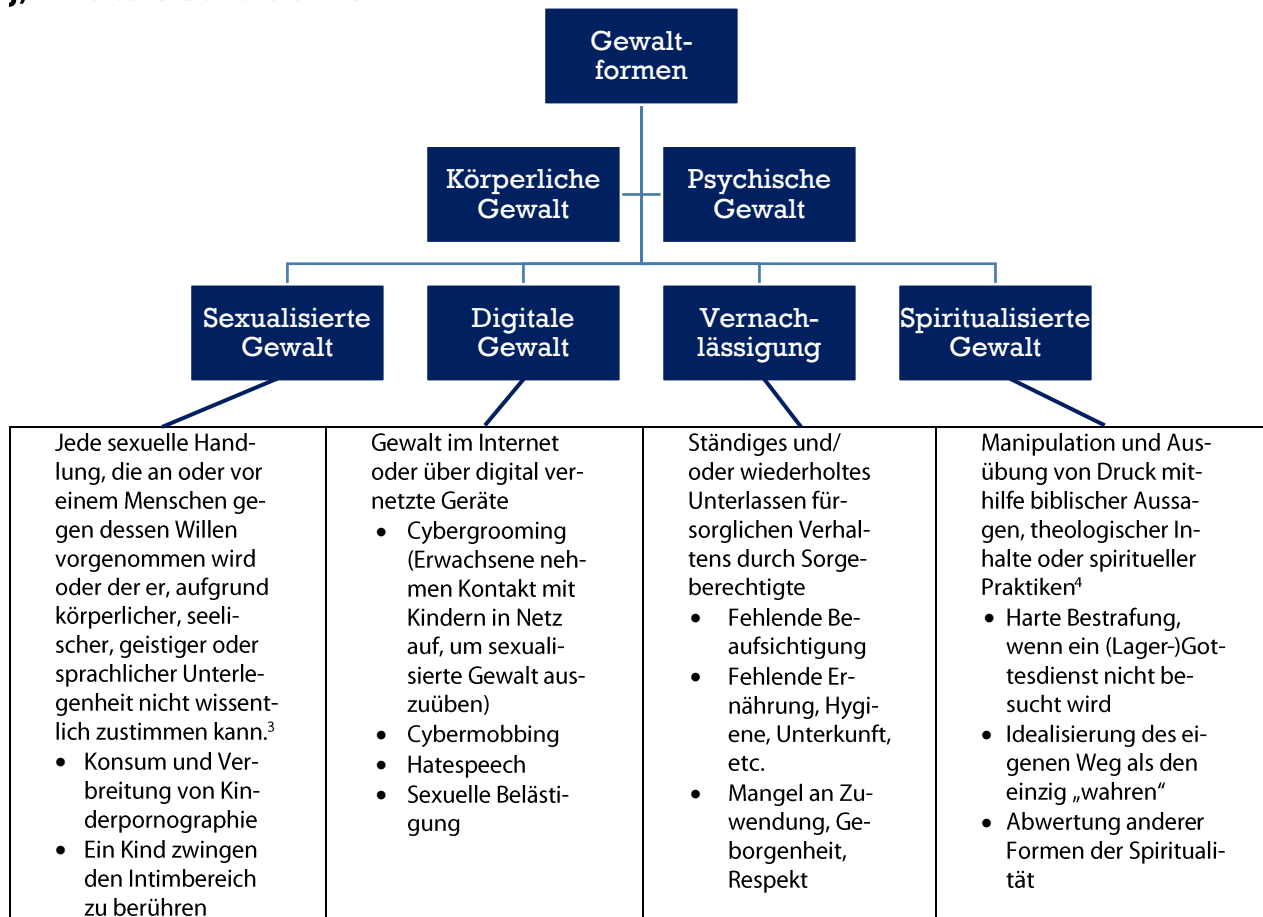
Gewaltformen

Körperliche Gewalt

Psychische Gewalt

Sexualisierte Gewalt

Digitale Gewalt

Vernachlässigung

Spiritualisierte Gewalt

| | | | |
|---|---|---|---|
| Jede sexuelle Handlung, die an oder vor einem Menschen gegen dessen Willen vorgenommen wird oder der er, aufgrund körperlicher, seelischer, geistiger oder sprachlicher Unterlegenheit nicht wissentlich zustimmen kann.$^3$<br>• Konsum und Verbreitung von Kinderpornographie<br>• Ein Kind zwingen den Intimbereich zu berühren | Gewalt im Internet oder über digital vernetzte Geräte<br>• Cybergrooming (Erwachsene nehmen Kontakt mit Kindern in Netz auf, um sexualisierte Gewalt auszuüben)<br>• Cybermobbing<br>• Hatespeech<br>• Sexuelle Belästigung | Ständiges und/ oder wiederholtes Unterlassen fürsorglichen Verhaltens durch Sorgeberechtigte<br>• Fehlende Beaufsichtigung<br>• Fehlende Ernährung, Hygiene, Unterkunft, etc.<br>• Mangel an Zuwendung, Geborgenheit, Respekt | Manipulation und Ausübung von Druck mithilfe biblischer Aussagen, theologischer Inhalte oder spiritueller Praktiken$^4$<br>• Harte Bestrafung, wenn ein (Lager-)Gottesdienst nicht besucht wird<br>• Idealisierung des eigenen Weg als den einzig „wahren"<br>• Abwertung anderer Formen der Spiritualität |